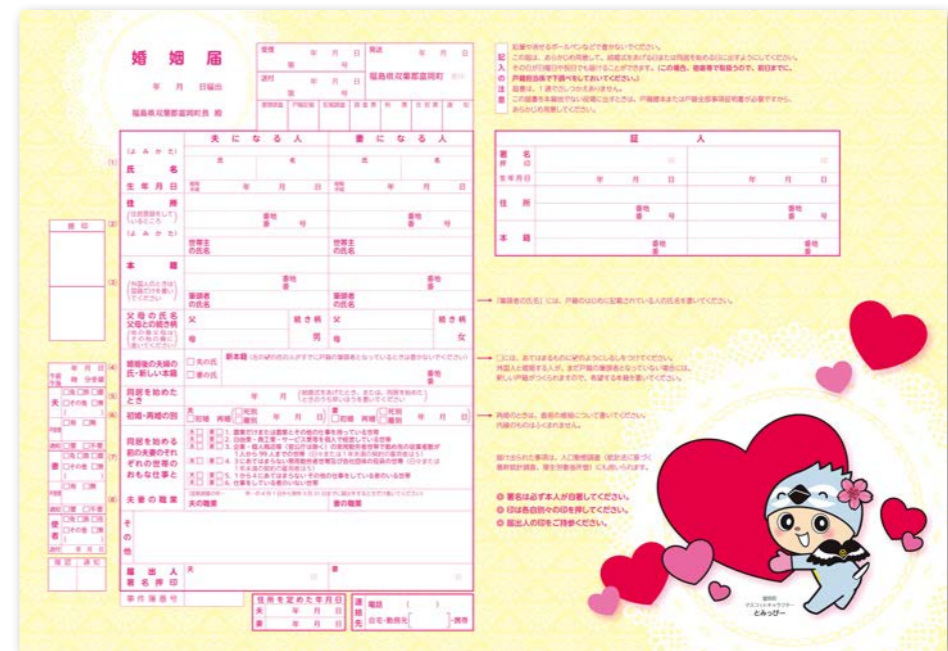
婚姻届

年 月 日届出

福島県双葉郡富岡町長 殿

受理 年 月 日
第 号

送付 年 月 日
第 号

発送 年 月 日

福島県双葉郡富岡町

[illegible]

夫になる人 妻になる人

(よみかた)

氏名

氏 名 氏 名

生年月日

年 月 日 年 月 日

住所

(住民登録をしているところ)

番地 番 号 番地 番 号

世帯主の氏名 世帯主の氏名

本籍

(外国人のときは国籍だけを書いてください)

番地 番 番地 番

筆頭者の氏名 筆頭者の氏名

父母の氏名 父母との続き柄

(他の養父母はその他の欄に書いてください)

父 続き柄 父 続き柄

母 男 母 女

婚姻後の夫婦の氏・新しい本籍

□夫の氏 □妻の氏 新本籍

番地 番

同居を始めたとき

年 月

初婚・再婚の別

□初婚 再婚(□死別 □離別 年 月 日) □初婚 再婚(□死別 □離別 年 月 日)

同居を始める前の夫妻のそれぞれの世帯のおもな仕事と

夫 妻 1.
夫 妻 2.
夫 妻 3.
夫 妻 4.
夫 妻 5.
夫 妻 6.

夫妻の職業

夫の職業 妻の職業

その他

届出人署名押印

夫 印 妻 印

事件簿番号

住所を定めた年月日

夫 年 月 日
妻 年 月 日

連絡先

電話 ( )

自宅・勤務先・携帯

記入の注意

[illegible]

証 人

署名 押印

生年月日 年 月 日 年 月 日

住所

番地 番 号 番地 番 号

本籍

番地 番 番地 番

→「筆頭者の氏名」には、戸籍のはじめに記載されている人の氏名を書いてください。

→□には、あてはまるものに☑のようにしるしをつけてください。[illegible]

→再婚のときは、直前の婚姻について書いてください。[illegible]

届け出られた事項は、人口動態調査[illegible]にも用いられます。

◎署名は必ず本人が自署してください。

◎印は各自別々の印を押してください。

◎届出人の印をご持参ください。

富岡町マスコットキャラクター
とみっぴー